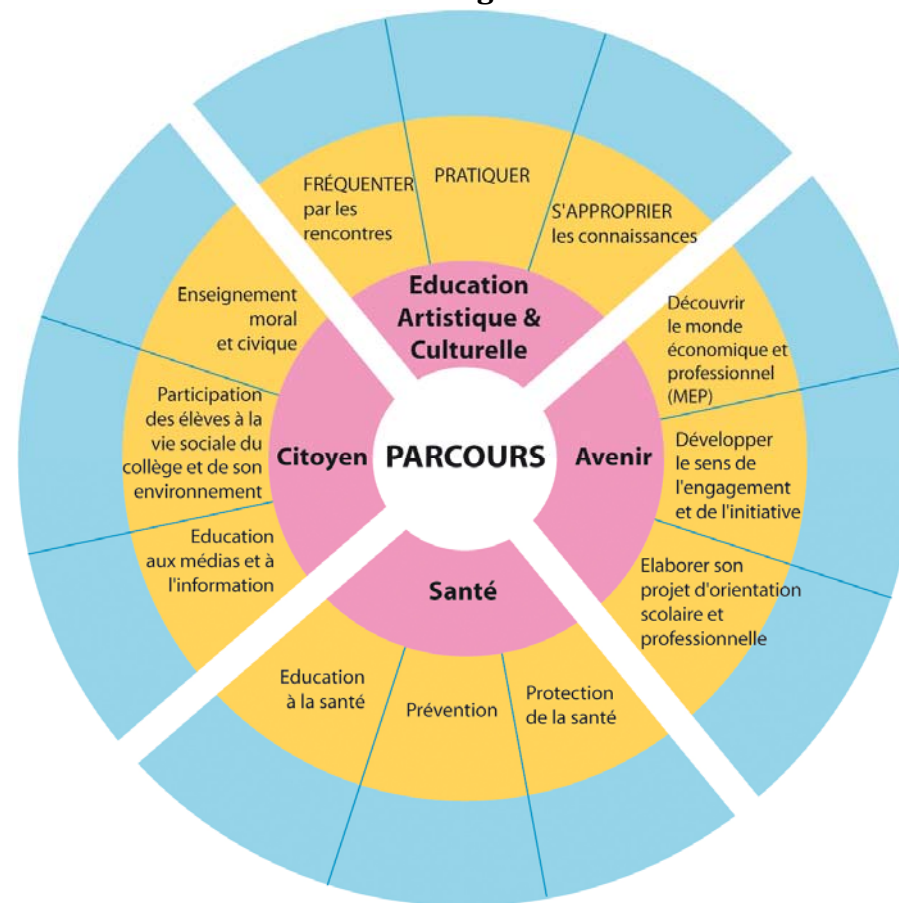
PARCOURS

Education Artistique & Culturelle

FRÉQUENTER par les rencontres

PRATIQUER

S'APPROPRIER les connaissances

Avenir

Découvrir le monde économique et professionnel (MEP)

Développer le sens de l'engagement et de l'initiative

Elaborer son projet d'orientation scolaire et professionnelle

Santé

Education à la santé

Prévention

Protection de la santé

Citoyen

Enseignement moral et civique

Participation des élèves à la vie sociale du collège et de son environnement

Education aux médias et à l'information